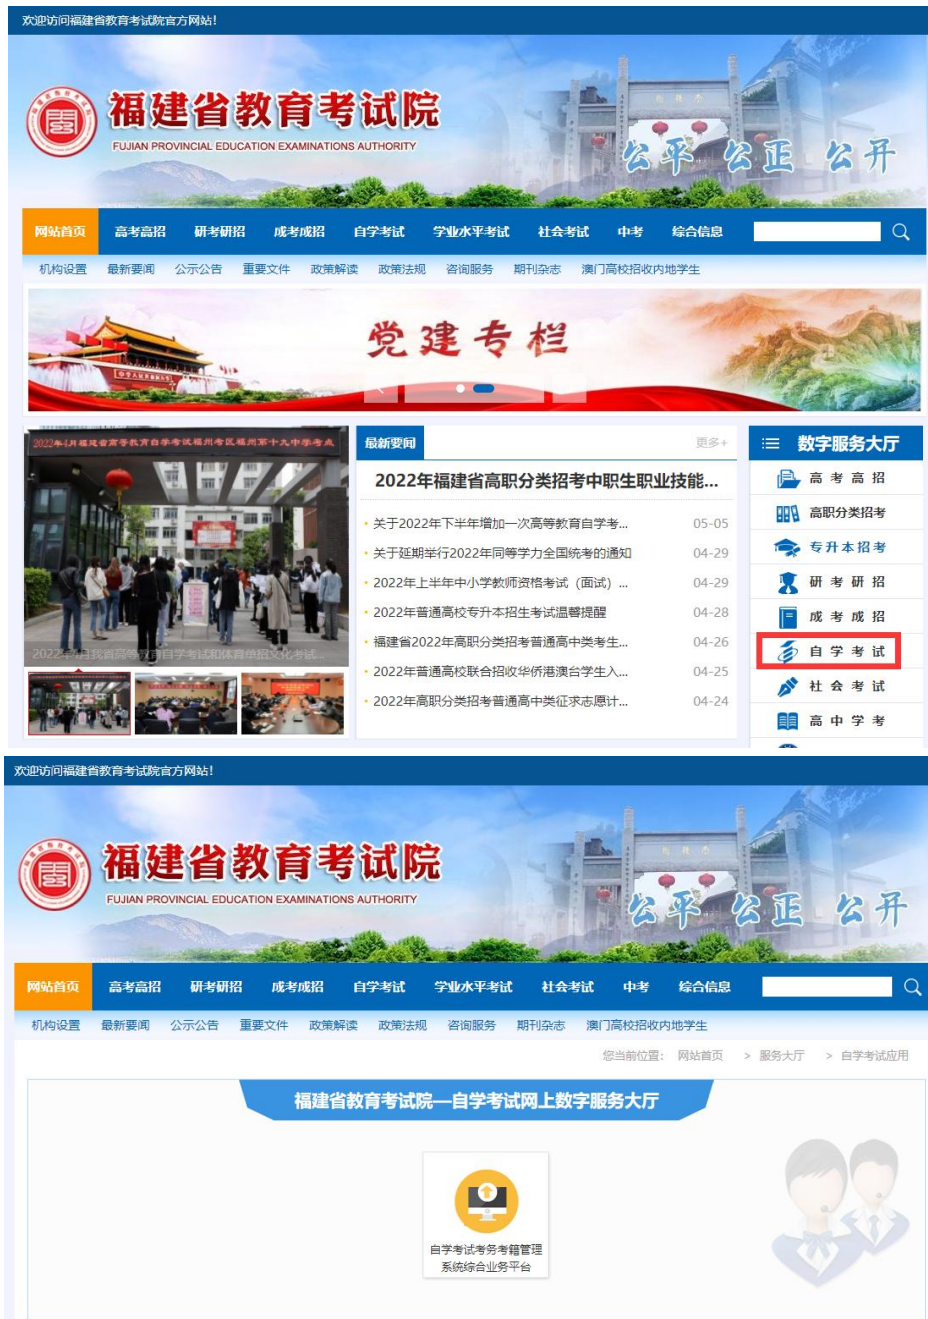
欢迎访问福建省教育考试院官方网站!

福建省教育考试院
FUJIAN PROVINCIAL EDUCATION EXAMINATIONS AUTHORITY

公平 公正 公开

网站首页 高考高招 研考研招 成考成招 自学考试 学业水平考试 社会考试 中考 综合信息

机构设置 最新要闻 公示公告 重要文件 政策解读 政策法规 咨询服务 期刊杂志 澳门高校招收内地学生

党建专栏

2022年4月福建省高等教育自学考试福州考区福州第十九中学考点

2022年4月我省高等教育自学考试和体育单招文化考试...

最新要闻 更多+

2022年福建省高职分类招考中职生职业技能...

- 关于2022年下半年增加一次高等教育自学考... 05-05
- 关于延期举行2022年同等学力全国统考的通知 04-29
- 2022年上半年中小学教师资格考试（面试）... 04-29
- 2022年普通高校专升本招生考试温馨提醒 04-28
- 福建省2022年高职分类招考普通高中类考生... 04-26
- 2022年普通高校联合招收华侨港澳台学生入... 04-25
- 2022年高职分类招考普通高中类征求志愿计... 04-24

数字服务大厅
高考高招
高职分类招考
专升本招考
研考研招
成考成招
自学考试
社会考试
高中学考

欢迎访问福建省教育考试院官方网站!

福建省教育考试院
FUJIAN PROVINCIAL EDUCATION EXAMINATIONS AUTHORITY

公平 公正 公开

网站首页 高考高招 研考研招 成考成招 自学考试 学业水平考试 社会考试 中考 综合信息

机构设置 最新要闻 公示公告 重要文件 政策解读 政策法规 咨询服务 期刊杂志 澳门高校招收内地学生

您当前位置: 网站首页 > 服务大厅 > 自学考试应用

福建省教育考试院—自学考试网上数字服务大厅

自学考试考务考籍管理系统综合业务平台